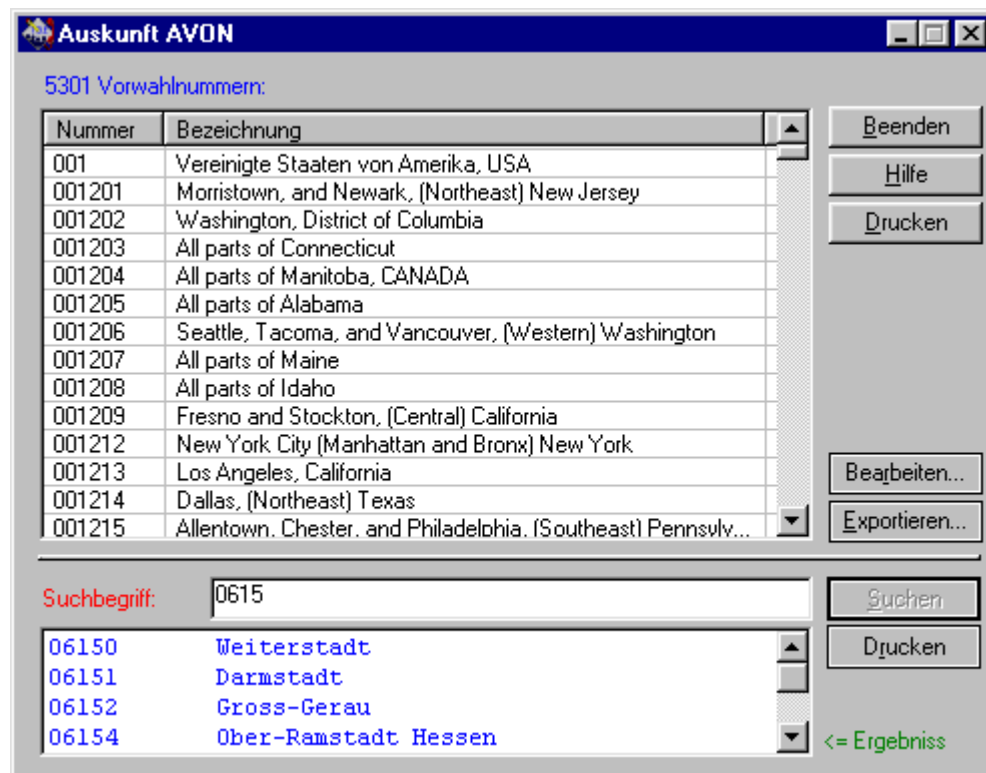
Auskunft AVON

5301 Vorwahlnummern:

| Nummer | Bezeichnung |
|---|---|
| 001 | Vereinigte Staaten von Amerika, USA |
| 001201 | Morristown, and Newark, (Northeast) New Jersey |
| 001202 | Washington, District of Columbia |
| 001203 | All parts of Connecticut |
| 001204 | All parts of Manitoba, CANADA |
| 001205 | All parts of Alabama |
| 001206 | Seattle, Tacoma, and Vancouver, (Western) Washington |
| 001207 | All parts of Maine |
| 001208 | All parts of Idaho |
| 001209 | Fresno and Stockton, (Central) California |
| 001212 | New York City (Manhattan and Bronx) New York |
| 001213 | Los Angeles, California |
| 001214 | Dallas, (Northeast) Texas |
| 001215 | Allentown, Chester, and Philadelphia, (Southeast) Pennsylv... |

Beenden
Hilfe
Drucken
Bearbeiten...
Exportieren...

Suchbegriff: 0615

Suchen
Drucken

06150 Weiterstadt
06151 Darmstadt
06152 Gross-Gerau
06154 Ober-Ramstadt Hessen

<= Ergebniss